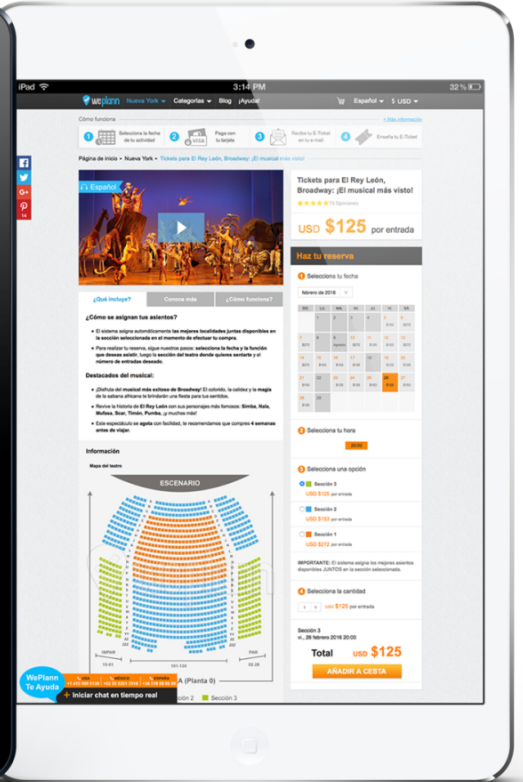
iPad
3:14 PM
32 %

weplann Nueva York Categorías Blog ¡Ayuda! Español $ USD

Cómo funciona
+ Más información
1 Selecciona la fecha de tu actividad
2 Paga con tu tarjeta
3 Recibe tu E-Ticket en tu e-mail
4 Enseña tu E-Ticket

Página de inicio › Nueva York › Tickets para El Rey León, Broadway: ¡El musical más visto!

Español

Tickets para El Rey León, Broadway: ¡El musical más visto!
(15 Opiniones)
USD $125 por entrada

Haz tu reserva
1 Selecciona tu fecha
febrero de 2016

¿Qué incluye? Conoce más ¿Cómo funciona?

¿Cómo se asignan tus asientos?
• El sistema asigna automáticamente las mejores localidades juntas disponibles en la sección seleccionada en el momento de efectuar tu compra.
• Para realizar tu reserva, sigue nuestros pasos: selecciona la fecha y la función que deseas asistir, luego la sección del teatro donde quieres sentarte y el número de entradas deseado.

Destacados del musical:
• ¡Disfruta del musical más exitoso de Broadway! El colorido, la calidez y la magia de la sabana africana te brindarán una fiesta para tus sentidos.
• Revive la historia de El Rey León con sus personajes más famosos: Simba, Nala, Mufasa, Scar, Timón, Pumba, ¡y muchos más!
• Este espectáculo se agota con facilidad, te recomendamos que compres 4 semanas antes de viajar.

Información
Mapa del teatro
ESCENARIO

2 Selecciona tu hora
20:00

3 Selecciona una opción
Sección 3
USD $125 por entrada
Sección 2
USD $153 por entrada
Sección 1
USD $272 por entrada

IMPORTANTE: El sistema asigna los mejores asientos disponibles JUNTOS en la sección seleccionada.

4 Selecciona la cantidad
USD $125 por entrada

Sección 3
vi., 26 febrero 2016 20:00
Total USD $125
AÑADIR A CESTA

WePlann Te Ayuda
Iniciar chat en tiempo real
(Planta 0)
Sección 2 Sección 3